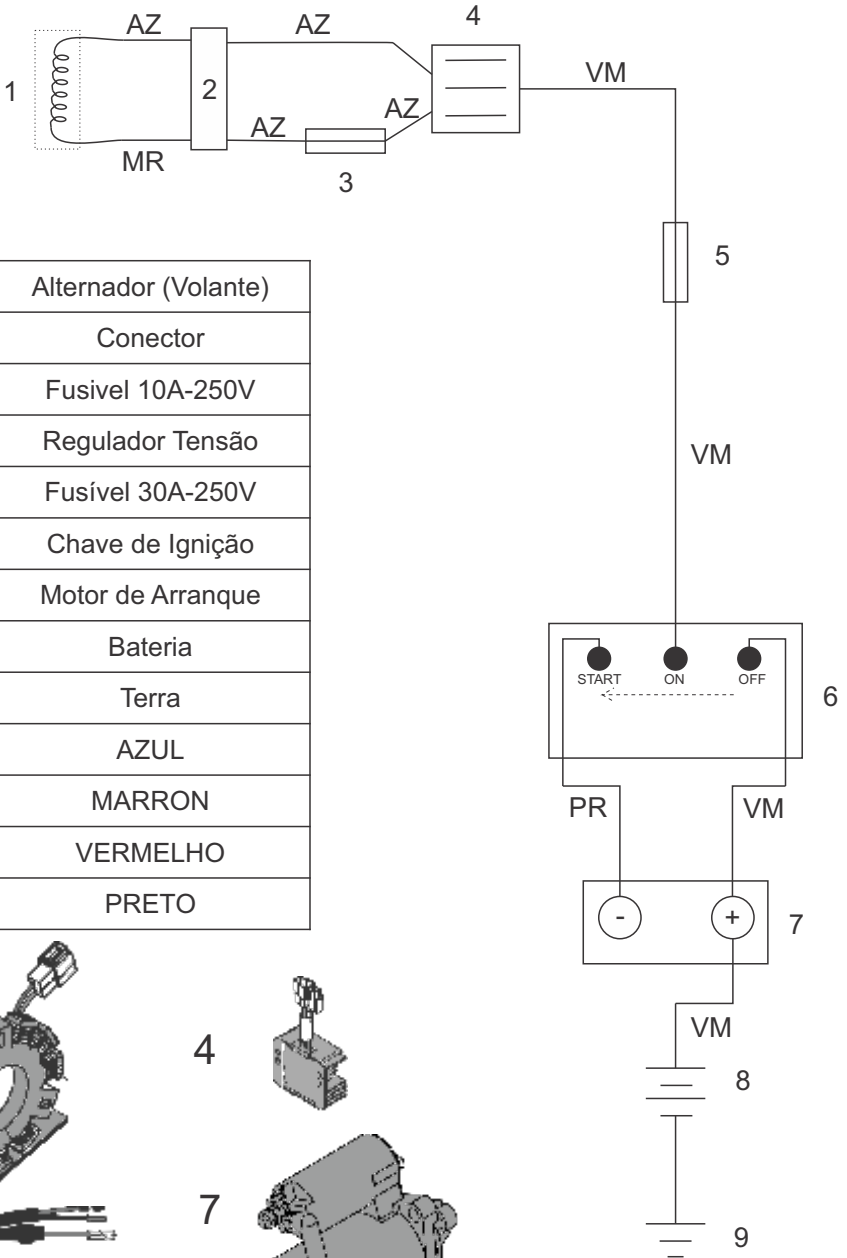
1

AZ

2

AZ

4

MR

AZ

3

AZ

VM

5

| Alternador (Volante) |
|---|
| Conector |
| Fusivel 10A-250V |
| Regulador Tensão |
| Fusível 30A-250V |
| Chave de Ignição |
| Motor de Arranque |
| Bateria |
| Terra |
| AZUL |
| MARRON |
| VERMELHO |
| PRETO |

VM

START ON OFF

6

PR

VM

-

+

7

VM

8

9

4

7